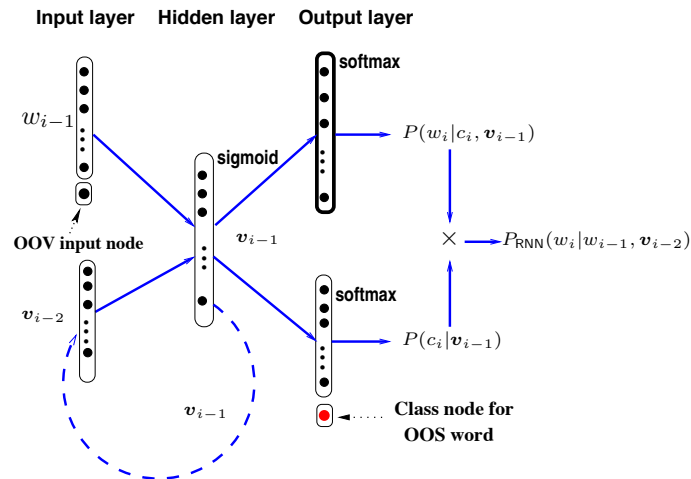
Input layer Hidden layer Output layer

softmax

$w_{i-1}$

$P(w_i|c_i, \boldsymbol{v}_{i-1})$

sigmoid

$\boldsymbol{v}_{i-1}$

OOV input node

$\times$

$P_{\text{RNN}}(w_i|w_{i-1}, \boldsymbol{v}_{i-2})$

softmax

$\boldsymbol{v}_{i-2}$

$P(c_i|\boldsymbol{v}_{i-1})$

$\boldsymbol{v}_{i-1}$

Class node for OOS word